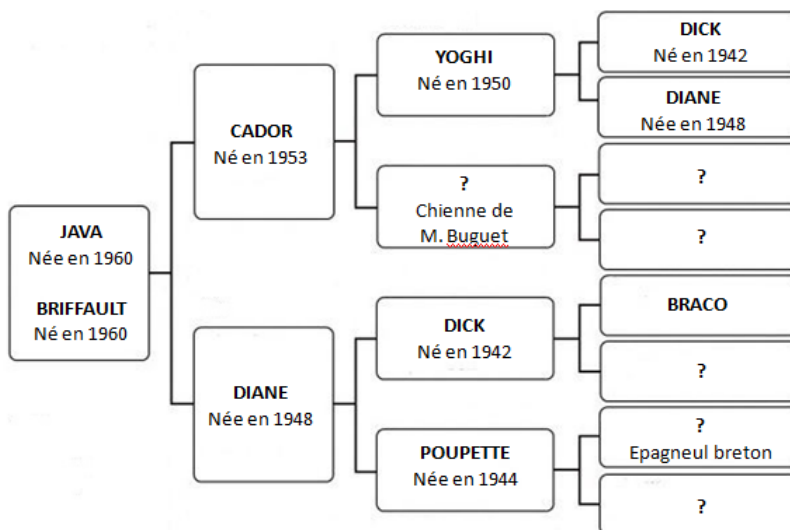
JAVA
Née en 1960

BRIFFAULT
Né en 1960

CADOR
Né en 1953

DIANE
Née en 1948

YOGHI
Né en 1950

?
Chienne de M. Buguet

DICK
Né en 1942

POUPETTE
Née en 1944

DICK
Né en 1942

DIANE
Née en 1948

?

?

BRACO

?

?
Epagneul breton

?